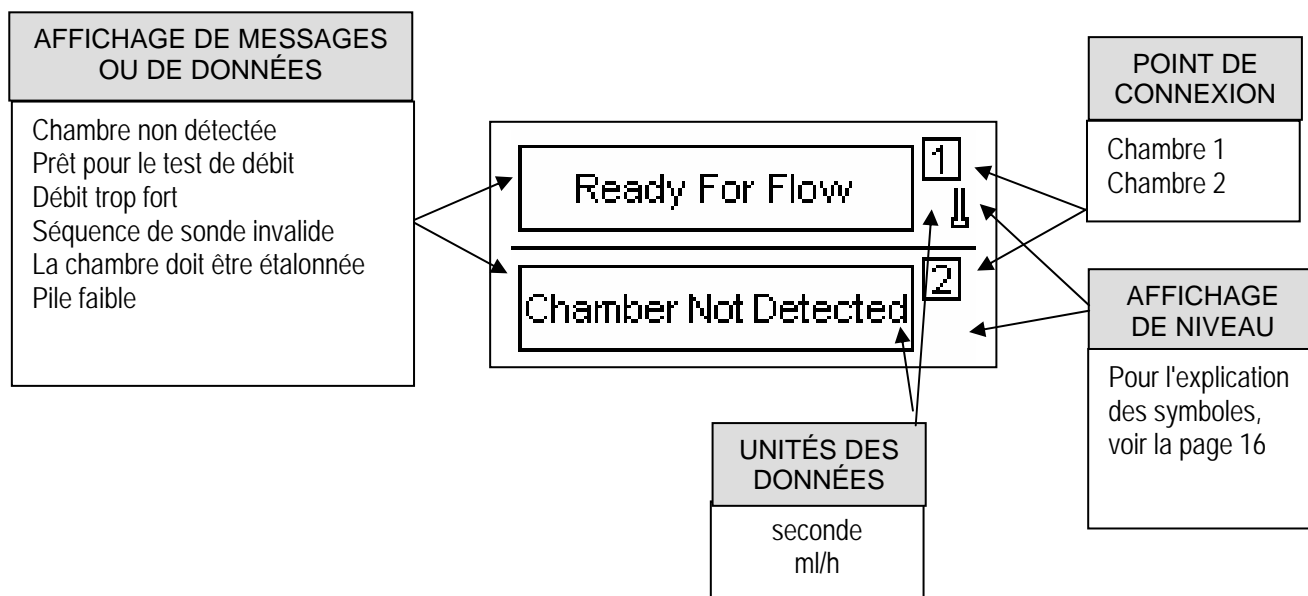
AFFICHAGE DE MESSAGES OU DE DONNÉES

Chambre non détectée
Prêt pour le test de débit
Débit trop fort
Séquence de sonde invalide
La chambre doit être étalonnée
Pile faible

Ready For Flow

1

2

Chamber Not Detected

POINT DE CONNEXION

Chambre 1
Chambre 2

AFFICHAGE DE NIVEAU

Pour l'explication des symboles, voir la page 16

UNITÉS DES DONNÉES

seconde
ml/h